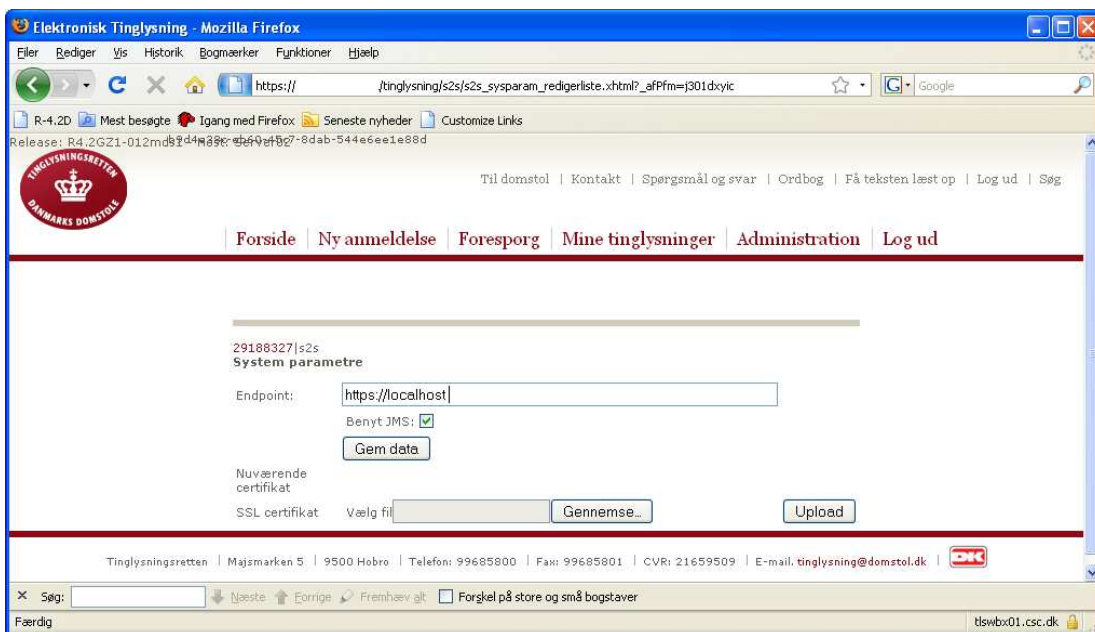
Elektronisk Tinglysning - Mozilla Firefox

Filer Rediger Vis Historik Bogmærker Funktioner Hjælp

https:// /tinglysning/s2s/s2s_sysparam_redigerliste.xhtml?_afPfm=j301dxyic

Google

R-4.2D Mest besøgte Igang med Firefox Seneste nyheder Customize Links

Release: R4.2GZ1-012md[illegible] Host: Server02 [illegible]-8dab-544e6ee1e88d

TINGLYSNINGSRETTEN DANMARKS DOMSTOLE

Til domstol | Kontakt | Spørgsmål og svar | Ordbog | Få teksten læst op | Log ud | Søg

Forside | Ny anmeldelse | Forespørg | Mine tinglysninger | Administration | Log ud

29188327|s2s
System parametre

Endpoint: https://localhost

Benyt JMS:

Gem data

Nuværende certifikat

SSL certifikat Vælg fil Gennemse... Upload

Tinglysningsretten | Majsmarken 5 | 9500 Hobro | Telefon: 99685800 | Fax: 99685801 | CVR: 21659509 | E-mail. tinglysning@domstol.dk |

× Søg: Næste Forrige Fremhæv alt Forskel på store og små bogstaver

Færdig

tlswbx01.csc.dk